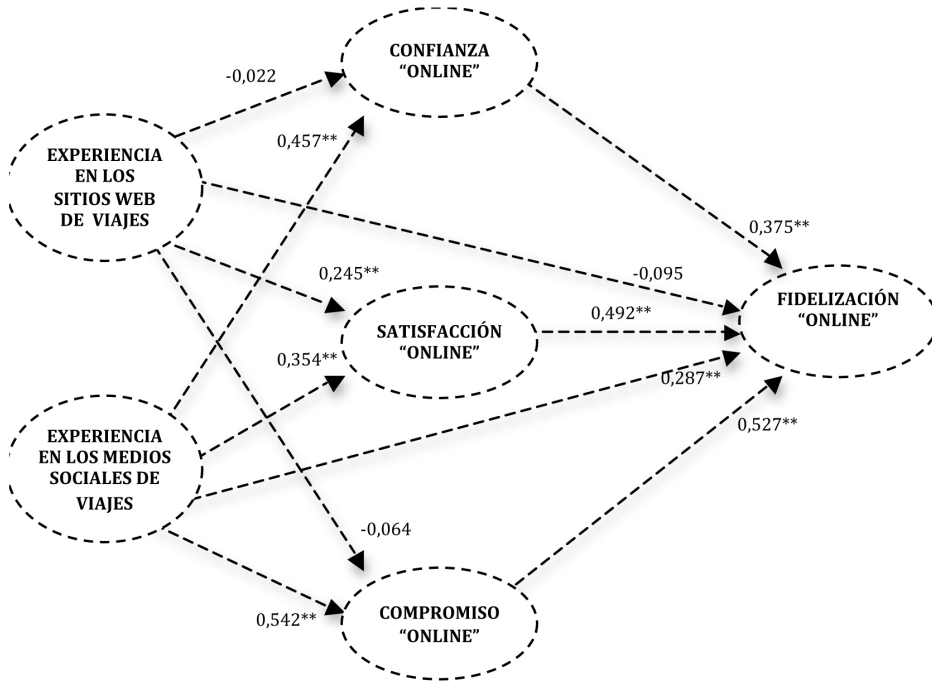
CONFIANZA "ONLINE"

-0,022

EXPERIENCIA EN LOS SITIOS WEB DE VIAJES

0,457**

0,375**

0,245**

-0,095

FIDELIZACIÓN "ONLINE"

SATISFACCIÓN "ONLINE"

0,492**

0,354**

0,287**

EXPERIENCIA EN LOS MEDIOS SOCIALES DE VIAJES

0,527**

-0,064

0,542**

COMPROMISO "ONLINE"